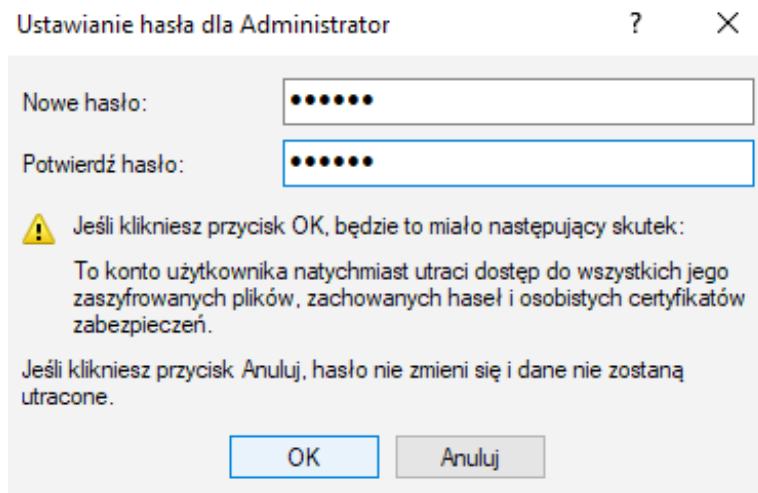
Ustawianie hasła dla Administrator ? ✕

Nowe hasło: ••••••

Potwierdź hasło: ••••••

Jeśli klikniesz przycisk OK, będzie to miało następujący skutek:

To konto użytkownika natychmiast utraci dostęp do wszystkich jego zaszyfrowanych plików, zachowanych haseł i osobistych certyfikatów zabezpieczeń.

Jeśli klikniesz przycisk Anuluj, hasło nie zmieni się i dane nie zostaną utracone.

OK Anuluj